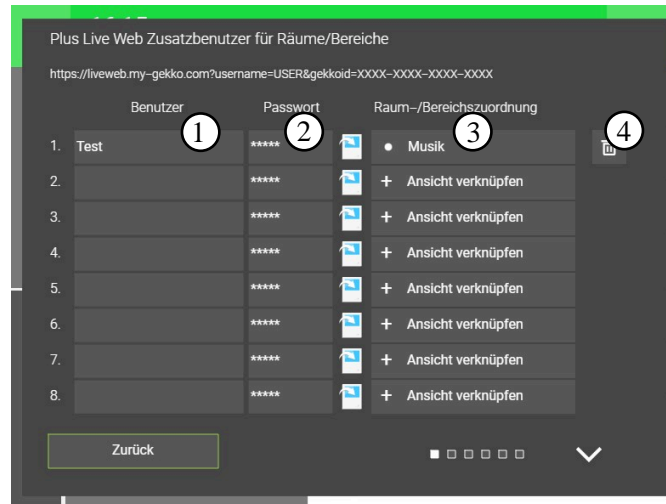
Plus Live Web Zusatzbenutzer für Räume/Bereiche

https://liveweb.my-gekko.com?username=USER&gekkoid=XXXX-XXXX-XXXX-XXXX

| | Benutzer | Passwort | Raum-/Bereichszuordnung |
|---|---|---|---|
| 1. | Test | ***** | • Musik |
| 2. | | ***** | + Ansicht verknüpfen |
| 3. | | ***** | + Ansicht verknüpfen |
| 4. | | ***** | + Ansicht verknüpfen |
| 5. | | ***** | + Ansicht verknüpfen |
| 6. | | ***** | + Ansicht verknüpfen |
| 7. | | ***** | + Ansicht verknüpfen |
| 8. | | ***** | + Ansicht verknüpfen |

1 2 3 4

Zurück